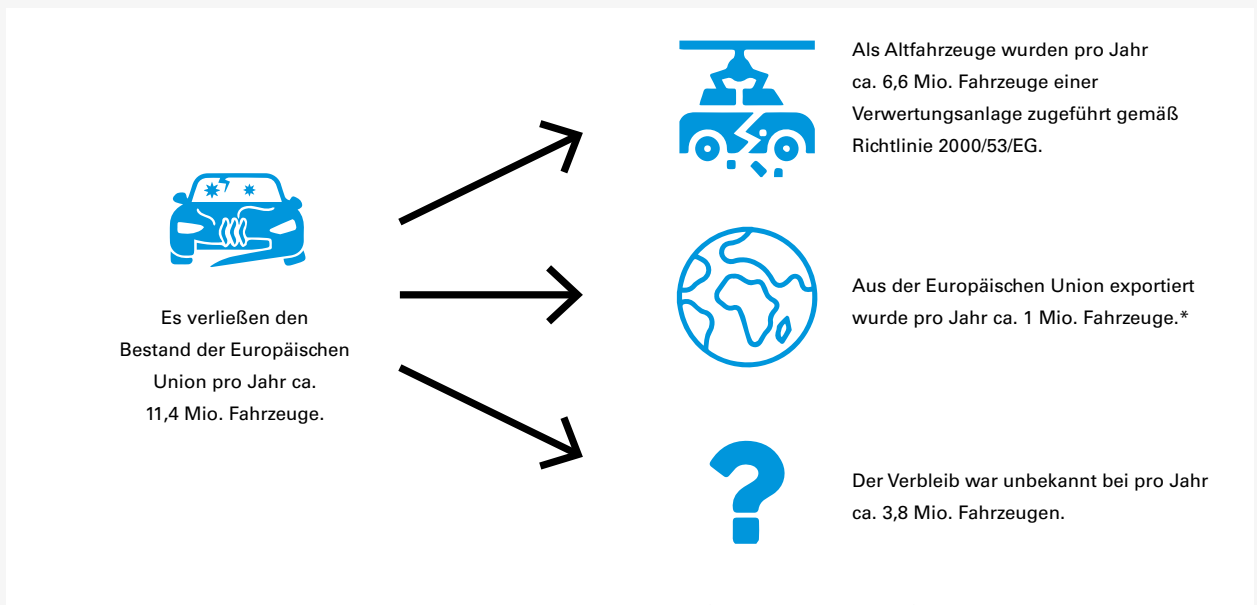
Es verließen den Bestand der Europäischen Union pro Jahr ca. 11,4 Mio. Fahrzeuge.

Als Altfahrzeuge wurden pro Jahr ca. 6,6 Mio. Fahrzeuge einer Verwertungsanlage zugeführt gemäß Richtlinie 2000/53/EG.

Aus der Europäischen Union exportiert wurde pro Jahr ca. 1 Mio. Fahrzeuge.*

Der Verbleib war unbekannt bei pro Jahr ca. 3,8 Mio. Fahrzeugen.